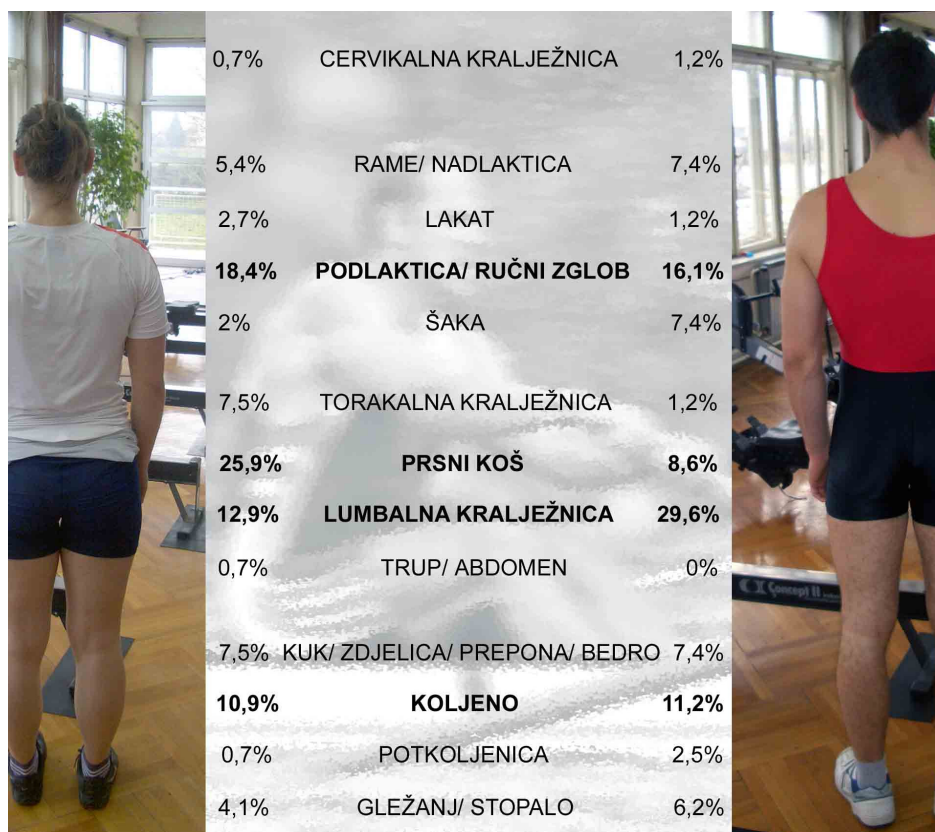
| | | |
|---|---|---|
| 0,7% | CERVIKALNA KRALJEŽNICA | 1,2% |
| 5,4% | RAME/ NADLAKTICA | 7,4% |
| 2,7% | LAKAT | 1,2% |
| **18,4%** | **PODLAKTICA/ RUČNI ZGLOB** | **16,1%** |
| 2% | ŠAKA | 7,4% |
| 7,5% | TORAKALNA KRALJEŽNICA | 1,2% |
| **25,9%** | **PRSNI KOŠ** | **8,6%** |
| **12,9%** | **LUMBALNA KRALJEŽNICA** | **29,6%** |
| 0,7% | TRUP/ ABDOMEN | 0% |
| 7,5% | KUK/ ZDJELICA/ PREPONA/ BEDRO | 7,4% |
| **10,9%** | **KOLJENO** | **11,2%** |
| 0,7% | POTKOLJENICA | 2,5% |
| 4,1% | GLEŽANJ/ STOPALO | 6,2% |

Concept II